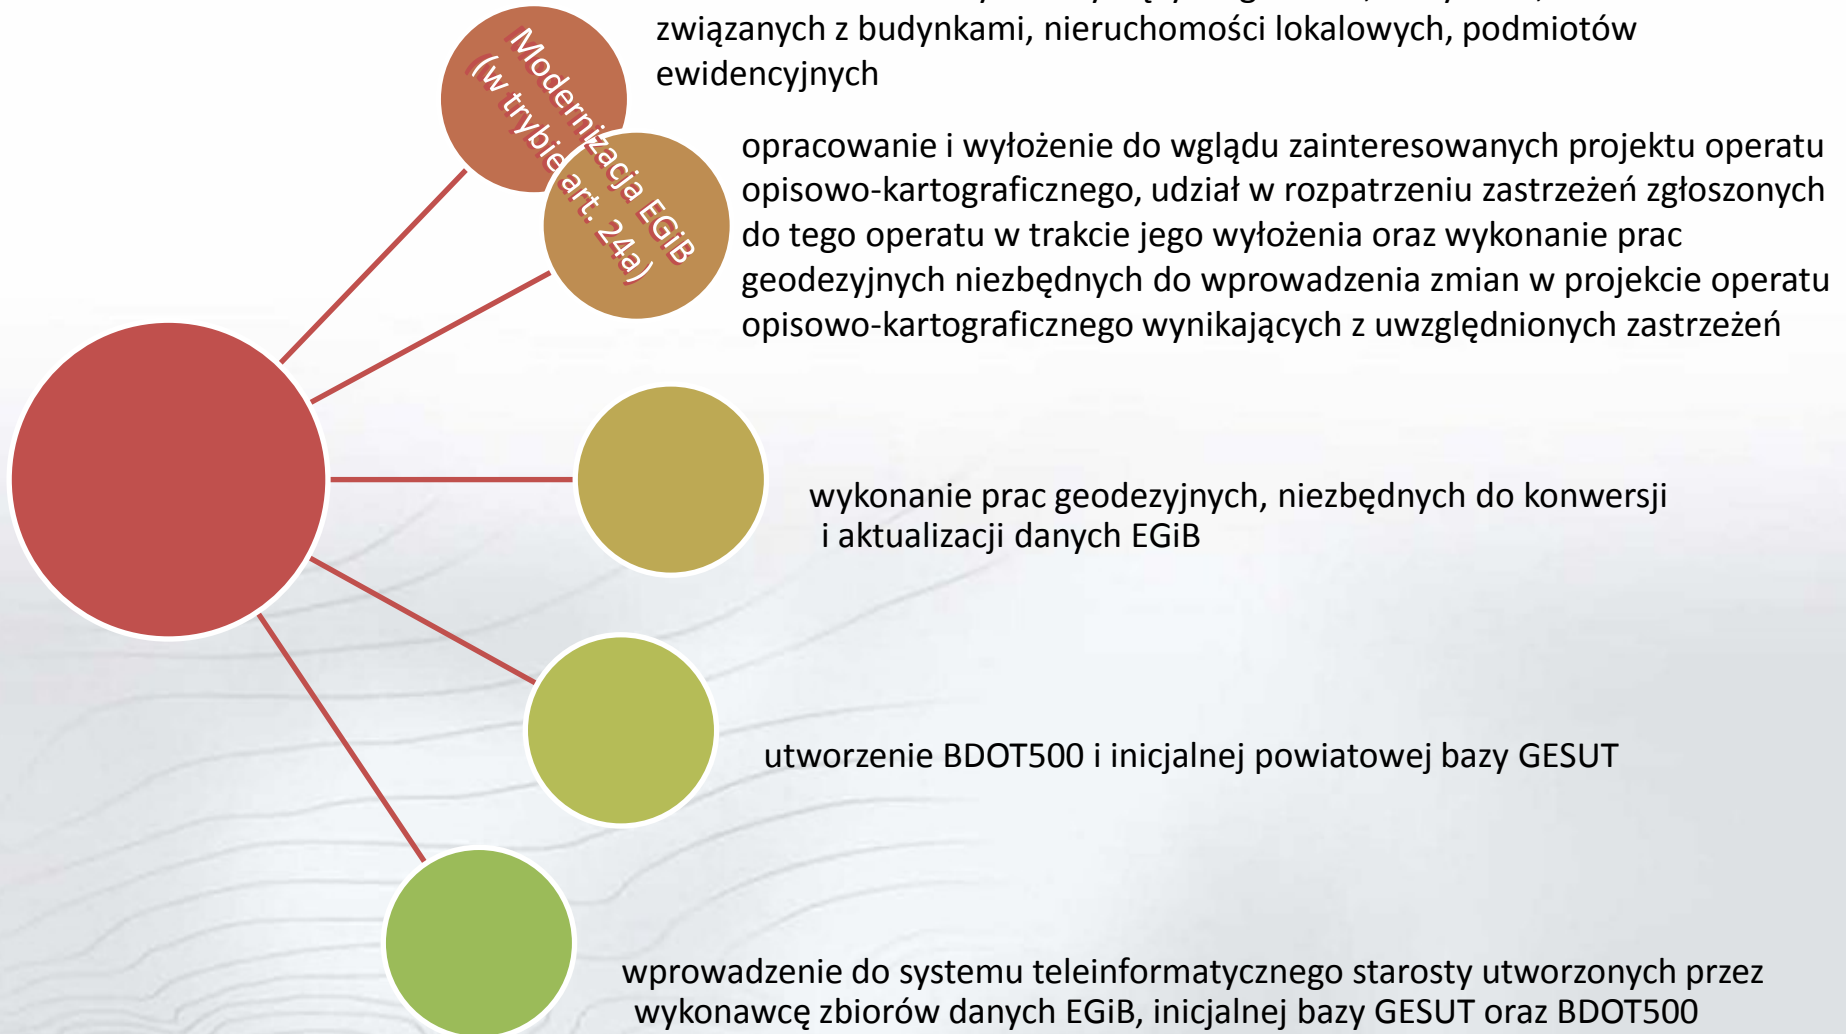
Modernizacja EGiB (w trybie art. 24a)

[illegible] związanych z budynkami, nieruchomości lokalowych, podmiotów ewidencyjnych

opracowanie i wyłożenie do wglądu zainteresowanych projektu operatu opisowo-kartograficznego, udział w rozpatrzeniu zastrzeżeń zgłoszonych do tego operatu w trakcie jego wyłożenia oraz wykonanie prac geodezyjnych niezbędnych do wprowadzenia zmian w projekcie operatu opisowo-kartograficznego wynikających z uwzględnionych zastrzeżeń

wykonanie prac geodezyjnych, niezbędnych do konwersji i aktualizacji danych EGiB

utworzenie BDOT500 i inicjalnej powiatowej bazy GESUT

wprowadzenie do systemu teleinformatycznego starosty utworzonych przez wykonawcę zbiorów danych EGiB, inicjalnej bazy GESUT oraz BDOT500